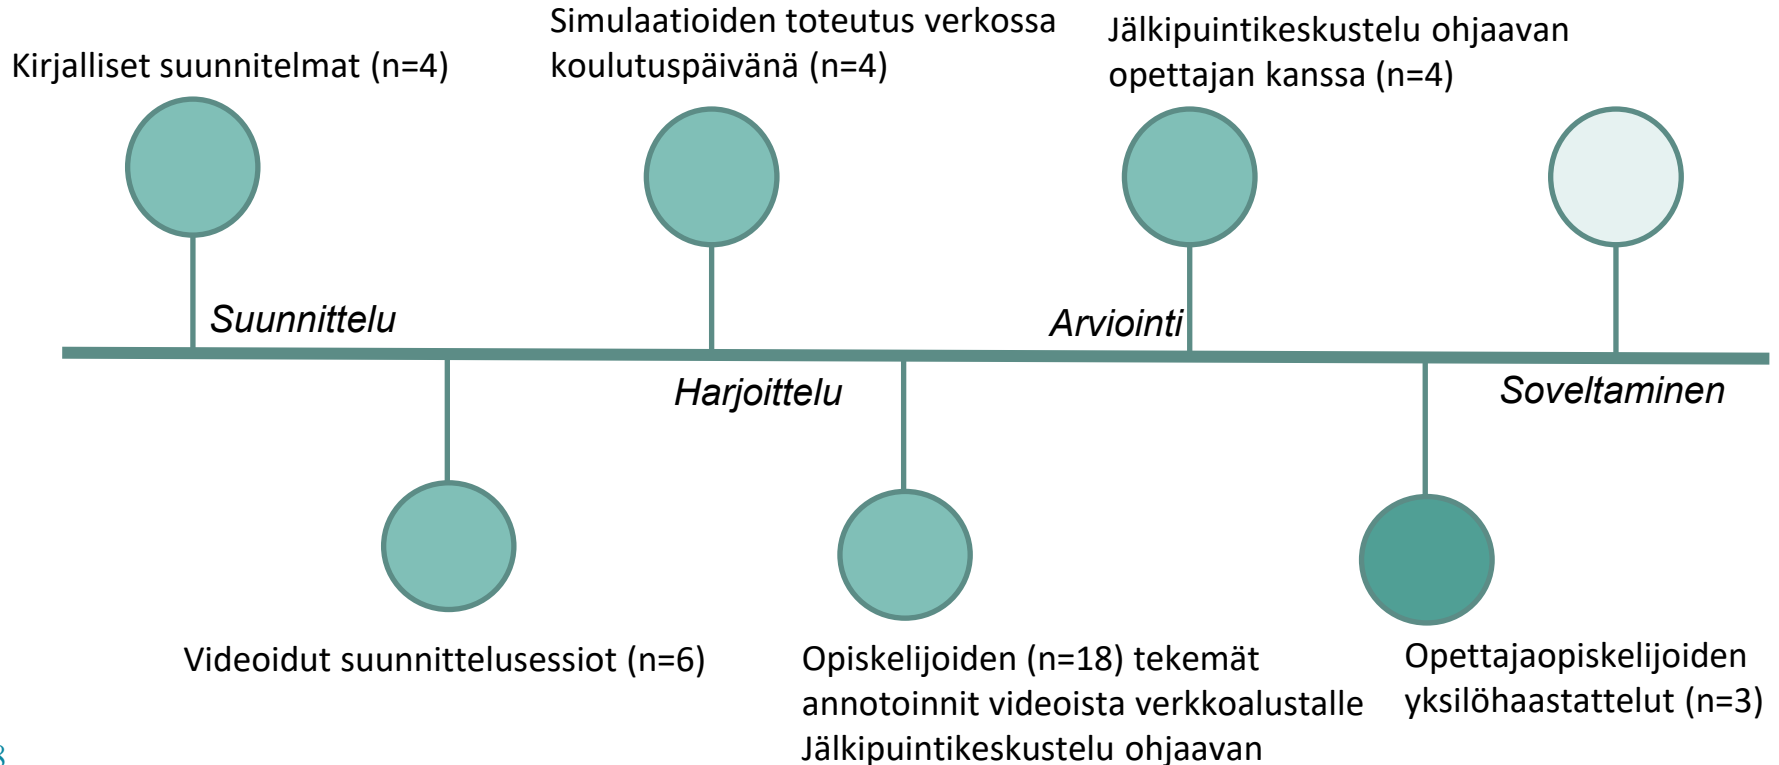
Kirjalliset suunnitelmat (n=4)

Simulaatioiden toteutus verkossa koulutuspäivänä (n=4)

Jälkipuintikeskustelu ohjaavan opettajan kanssa (n=4)

Suunnittelu

Arviointi

Harjoittelu

Soveltaminen

Videoidut suunnittelusessiot (n=6)

Opiskelijoiden (n=18) tekemät annotoinnit videoista verkkoalustalle Jälkipuintikeskustelu ohjaavan

Opettajaopiskelijoiden yksilöhaastattelut (n=3)